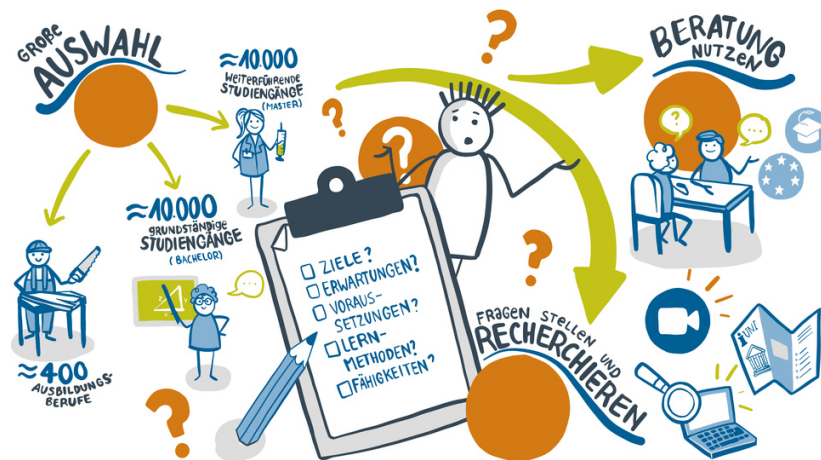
GROßE AUSWAHL

≈10.000 WEITERFÜHRENDE STUDIENGÄNGE (MASTER)

≈10.000 GRUNDSTÄNDIGE STUDIENGÄNGE (BACHELOR)

≈400 AUSBILDUNGSBERUFE

☐ ZIELE?
☐ ERWARTUNGEN?
☐ VORAUSSETZUNGEN?
☐ LERNMETHODEN?
☐ FÄHIGKEITEN?

BERATUNG NUTZEN

FRAGEN STELLEN UND RECHERCHIEREN

UNI